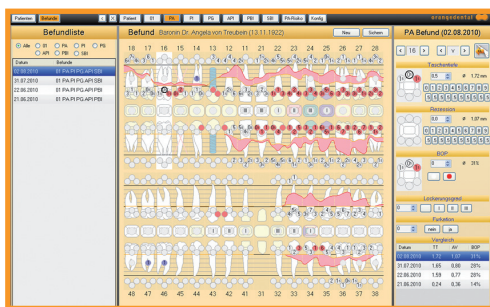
Patienten Befunde | Patient | 01 | PA | PI | PB | API | PBI | SBI | PA-Risiko | Konfig | orangedental

Befundliste

Alle 01 PA PI PB API PBI SBI

| Datum | Befunde |
|---|---|
| 02.08.2010 | 01.PA.PI.PB.API.SBI |
| 31.07.2010 | 01.PA.PI.PB.API.SBI |
| 22.06.2010 | 01.PA.PI.PB.API.PBI |
| 21.06.2010 | 01.PA.PI.PB.API.PBI |

Befund Baronin Dr. Angela von Treubein (13.11.1922)

Neu Schema

18 17 16 15 14 13 12 11 21 22 23 24 25 26 27 28

48 47 46 45 44 43 42 41 31 32 33 34 35 36 37 38

PA Befund (02.08.2010)

16

Taschentiefe

0,5 Ø 1,72 mm

Rezession

0,0 Ø 1,07 mm

BOP

Ø 31%

Lockerungsgrad

0 I II III

Furkation

0 nein ja

Vergleich

| Datum | TT | AV | BOP |
|---|---|---|---|
| 02.08.2010 | 1,72 | 1,07 | 31% |
| 31.07.2010 | 1,65 | 0,00 | 28% |
| 22.06.2010 | 1,59 | 0,77 | 28% |
| 21.06.2010 | 0,24 | 0,36 | 14% |